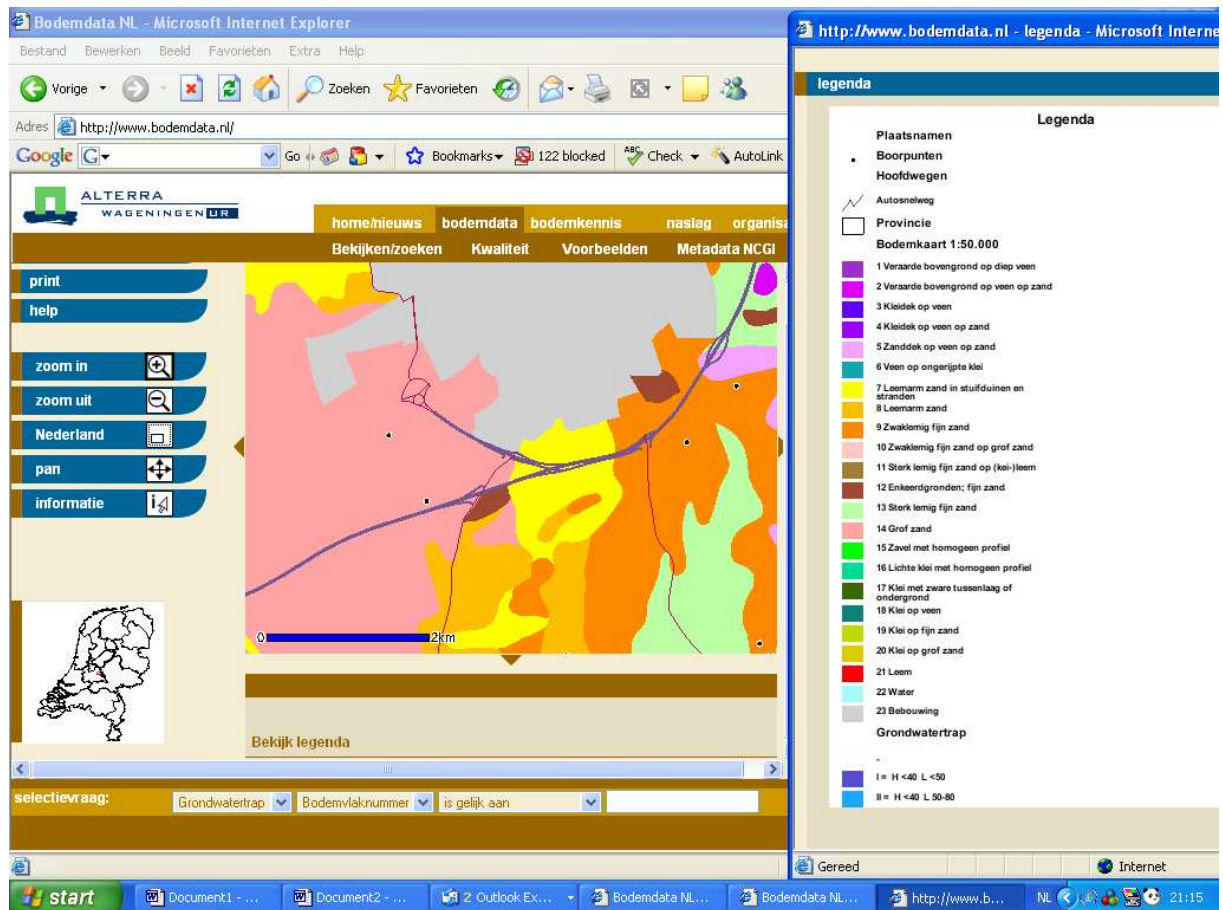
Bodemdata NL - Microsoft Internet Explorer

Bestand Bewerken Beeld Favorieten Extra Help

Vorige Zoeken Favorieten

Adres http://www.bodemdata.nl/

Google G Go Bookmarks 122 blocked Check AutoLink

ALTERRA WAGENINGEN UR

home/nieuws bodemdata bodemkennis naslag organisa

Bekijken/zoeken Kwaliteit Voorbeelden Metadata NCGI

print
help
zoom in
zoom uit
Nederland
pan
informatie

0 2km

Bekijk legenda

selectievraag: Grondwatertrap Bodemvlaknummer is gelijk aan

http://www.bodemdata.nl - legenda - Microsoft Interne

legenda

Legenda

Plaatsnamen
Boorpunten
Hoofdwegen
Autosnelweg
Provincie
Bodemkaart 1:50.000
1 Veraarde bovengrond op diep veen
2 Veraarde bovengrond op veen op zand
3 Kleidek op veen
4 Kleidek op veen op zand
5 Zanddek op veen op zand
6 Veen op ongerijpte klei
7 Leemarm zand in stuifduinen en stranden
8 Leemarm zand
9 Zwaklemig fijn zand
10 Zwaklemig fijn zand op grof zand
11 Sterk lemig fijn zand op (kei-)leem
12 Enkeerdgronden; fijn zand
13 Sterk lemig fijn zand
14 Grof zand
15 Zavel met homogeen profiel
16 Lichte klei met homogeen profiel
17 Klei met zware tussenlaag of ondergrond
18 Klei op veen
19 Klei op fijn zand
20 Klei op grof zand
21 Leem
22 Water
23 Bebouwing
Grondwatertrap
-
I= H <40 L <50
II= H <40 L 50-80

Gereed
Internet

start Document1 - ... Document2 - ... 2 Outlook Ex... Bodemdata NL... Bodemdata NL... http://www.b... NL 21:15